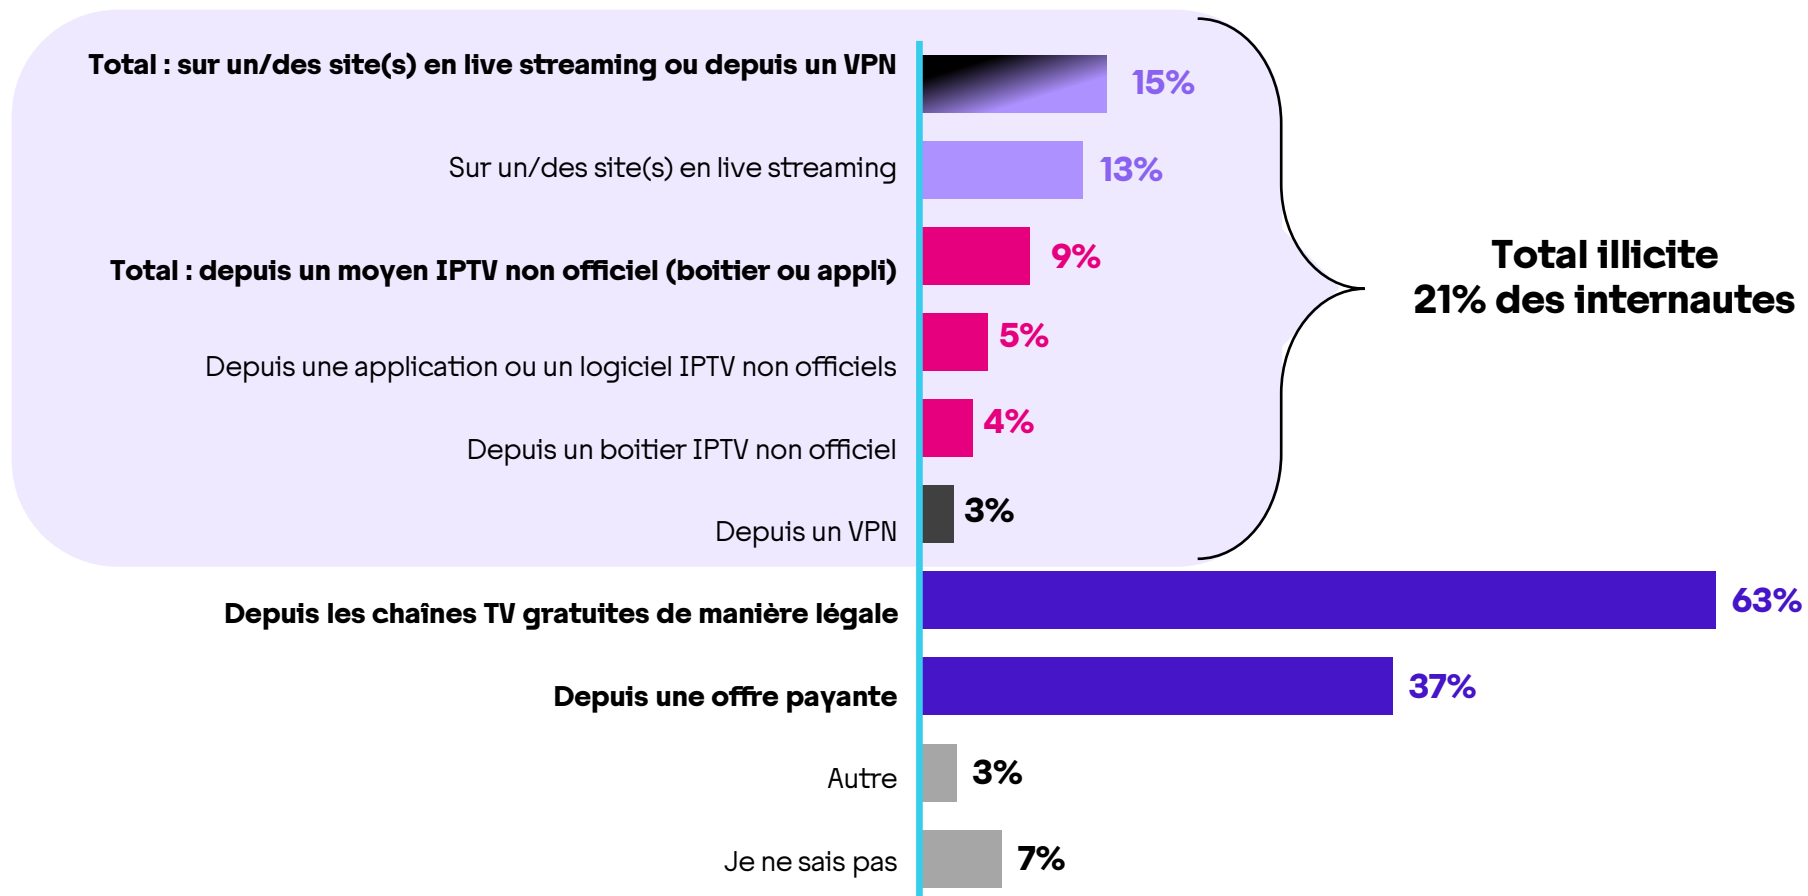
Total : sur un/des site(s) en live streaming ou depuis un VPN 15%

Sur un/des site(s) en live streaming 13%

Total : depuis un moyen IPTV non officiel (boitier ou appli) 9%

Depuis une application ou un logiciel IPTV non officiels 5%

Depuis un boitier IPTV non officiel 4%

Depuis un VPN 3%

Total illicite
21% des internautes

Depuis les chaînes TV gratuites de manière légale 63%

Depuis une offre payante 37%

Autre 3%

Je ne sais pas 7%